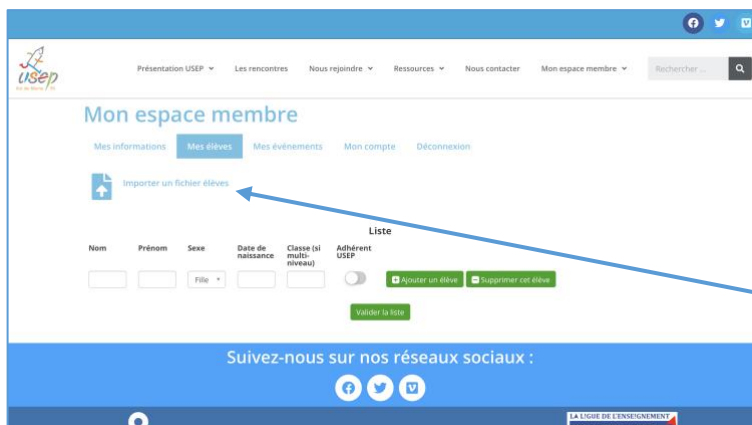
usep

Présentation USEP
Les rencontres
Nous rejoindre
Ressources
Nous contacter
Mon espace membre
Rechercher ...

Mon espace membre

Mes informations
Mes élèves
Mes événements
Mon compte
Déconnexion

Importer un fichier élèves

Liste

| Nom | Prénom | Sexe | Date de naissance | Classe (si multi-niveau) | Adhérent USEP |
|---|---|---|---|---|---|
| | | Fille | | | |

Ajouter un élève
Supprimer cet élève

Valider la liste

Suivez-nous sur nos réseaux sociaux :

LA LIGUE DE L'ENSEIGNEMENT